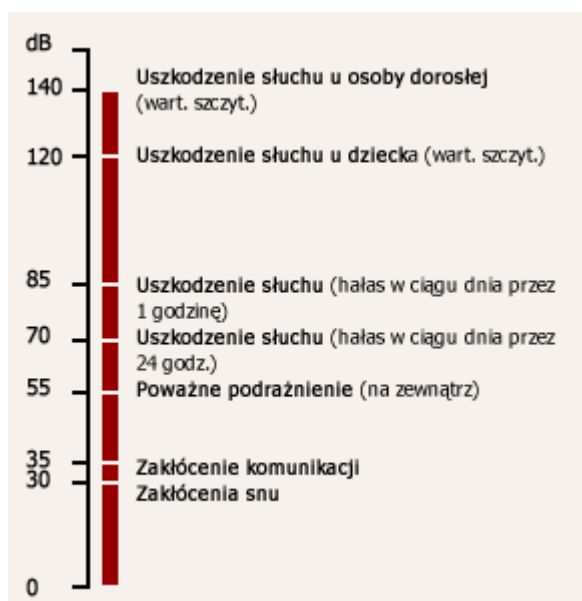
dB

140 Uszkodzenie słuchu u osoby dorosłej (wart. szczyt.)

120 Uszkodzenie słuchu u dziecka (wart. szczyt.)

85 Uszkodzenie słuchu (hałas w ciągu dnia przez 1 godzinę)

70 Uszkodzenie słuchu (hałas w ciągu dnia przez 24 godz.)

55 Poważne podrażnienie (na zewnątrz)

35 Zakłócenie komunikacji

30 Zakłócenia snu

0